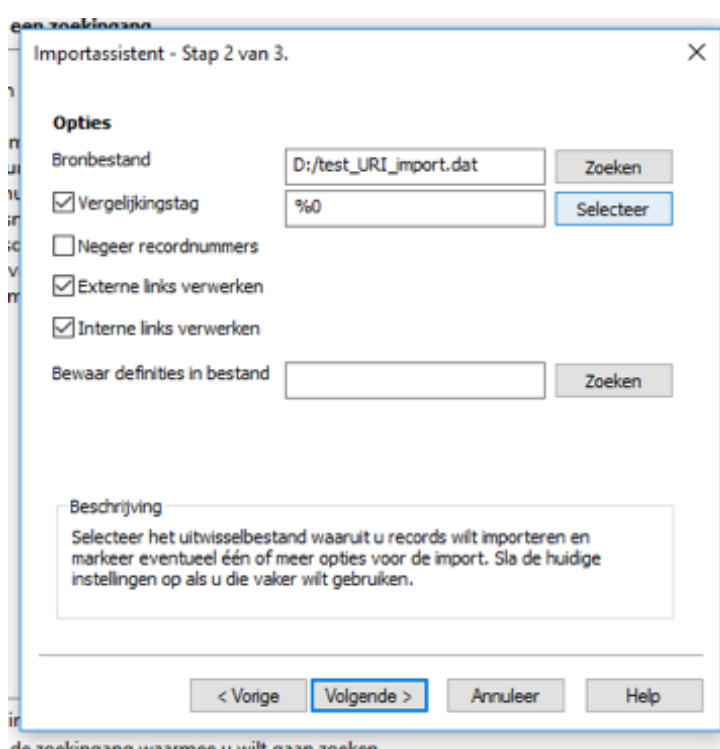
een zoekingang

Importassistent - Stap 2 van 3.

×

Opties

Bronbestand

D:/test_URI_import.dat

Zoeken

Vergelijkingstag

%0

Selecteer

Negeer recordnummers

Externe links verwerken

Interne links verwerken

Bewaar definities in bestand

Zoeken

Beschrijving

Selecteer het uitwisselbestand waaruit u records wilt importeren en markeer eventueel één of meer opties voor de import. Sla de huidige instellingen op als u die vaker wilt gebruiken.

< Vorige

Volgende >

Annuleer

Help

de zoekingang waarmee u wilt gaan zoeken